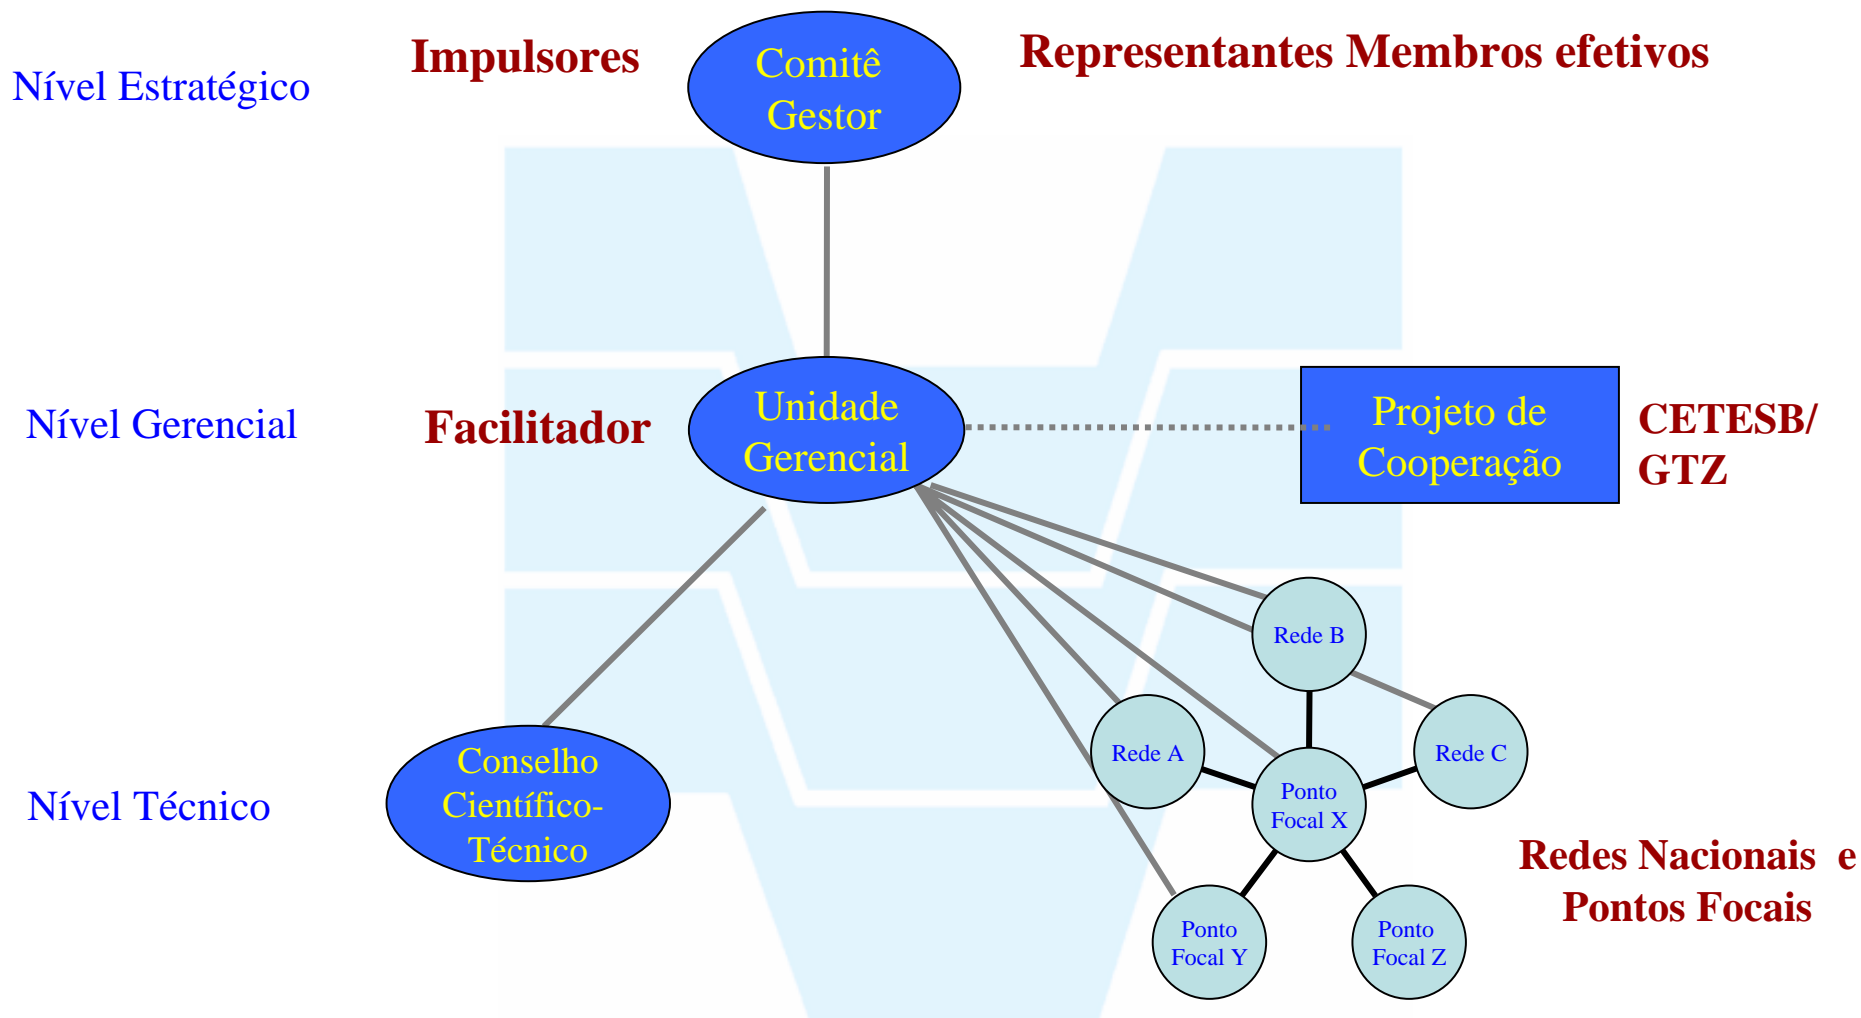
Nível Estratégico

Impulsores

Comitê Gestor

Representantes Membros efetivos

Nível Gerencial

Facilitador

Unidade Gerencial

Projeto de Cooperação

CETESB/ GTZ

Rede B

Rede A

Rede C

Ponto Focal X

Nível Técnico

Conselho Científico-Técnico

Ponto Focal Y

Ponto Focal Z

Redes Nacionais e Pontos Focais